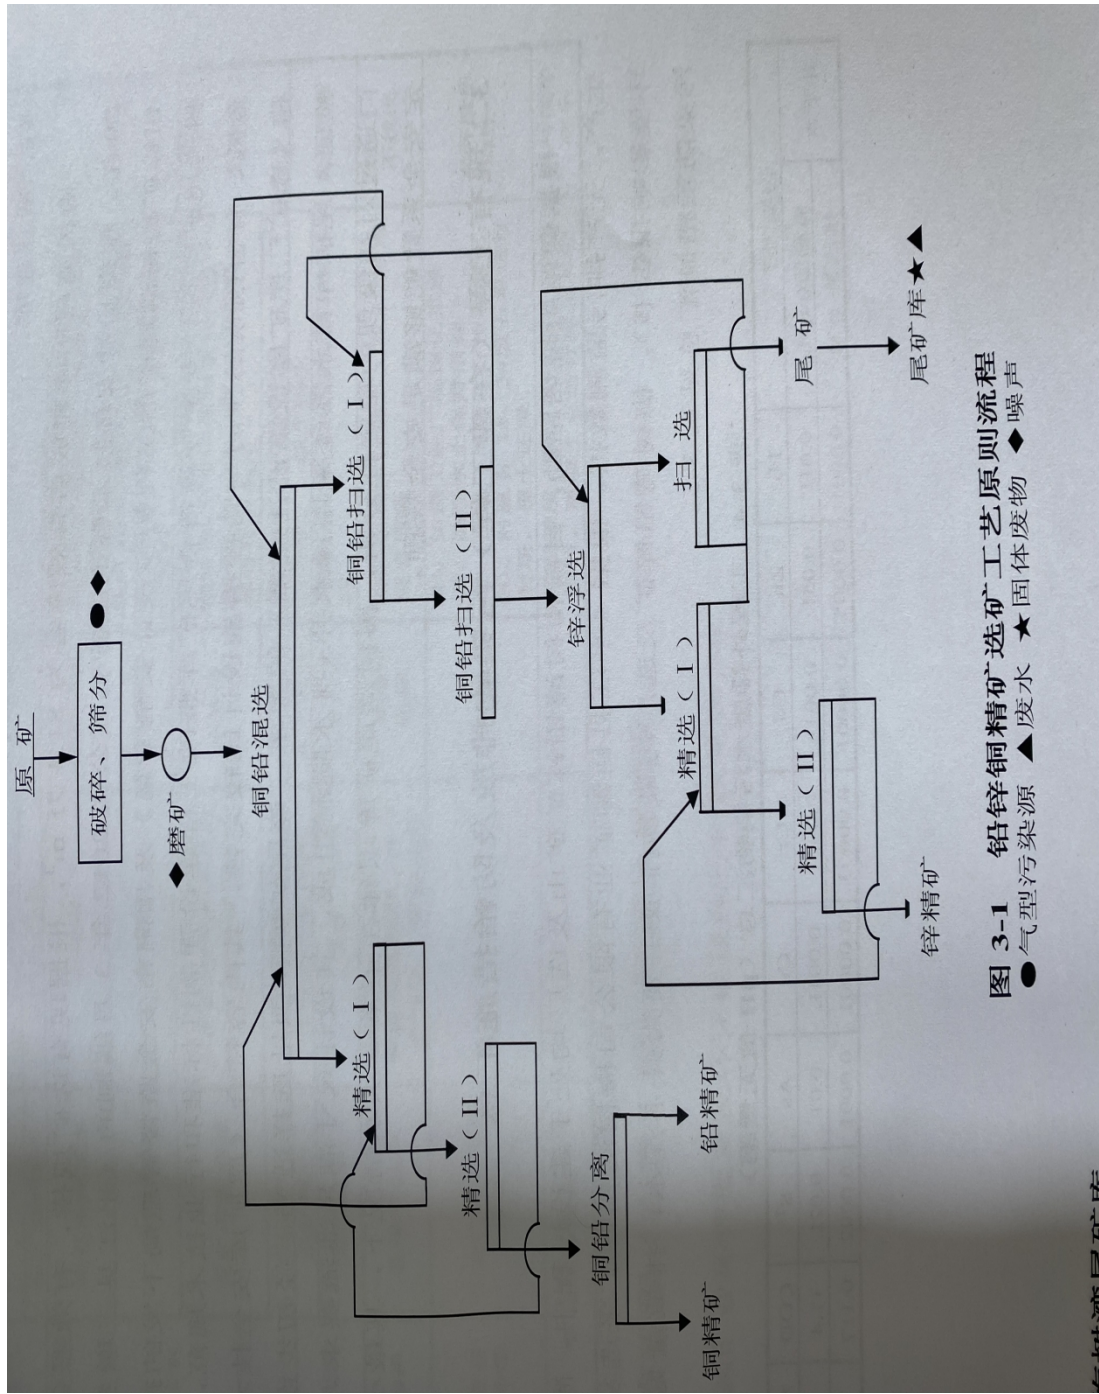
原矿

破碎、筛分

●◆

◆磨矿

铜铅混选

铜铅扫选（Ⅰ）

铜铅扫选（Ⅱ）

锌浮选

扫选

尾矿

尾矿库★▲

精选（Ⅰ）

精选（Ⅱ）

锌精矿

精选（Ⅰ）

精选（Ⅱ）

铜铅分离

铅精矿

铜精矿

图 3-1 铅锌铜精矿选矿工艺原则流程
●气型污染源 ▲废水 ★固体废物 ◆噪声